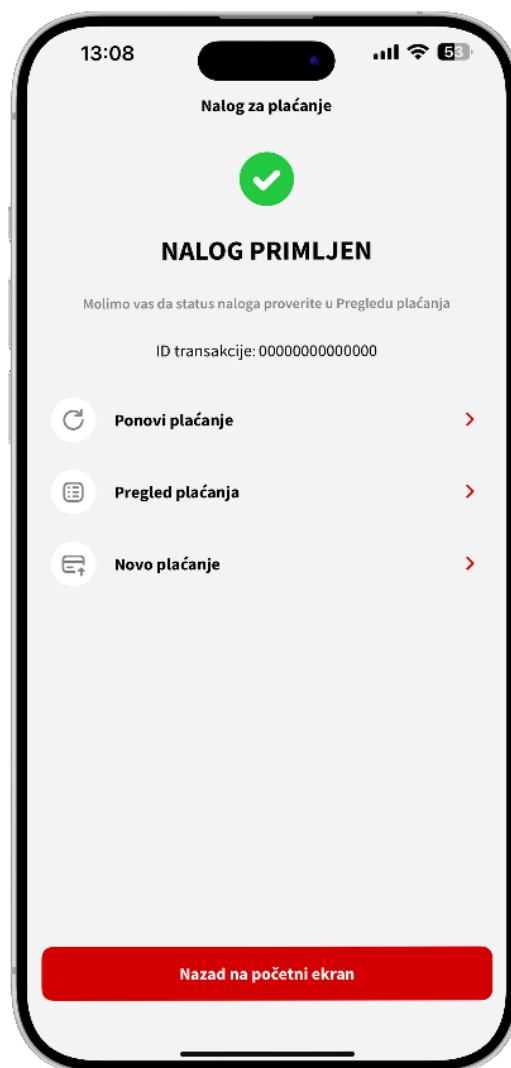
13:08

55

Nalog za plaćanje

NALOG PRIMLJEN

Molimo vas da status naloga proverite u Pregledu plaćanja

ID transakcije: 00000000000000

Ponovi plaćanje

Pregled plaćanja

Novo plaćanje

Nazad na početni ekran